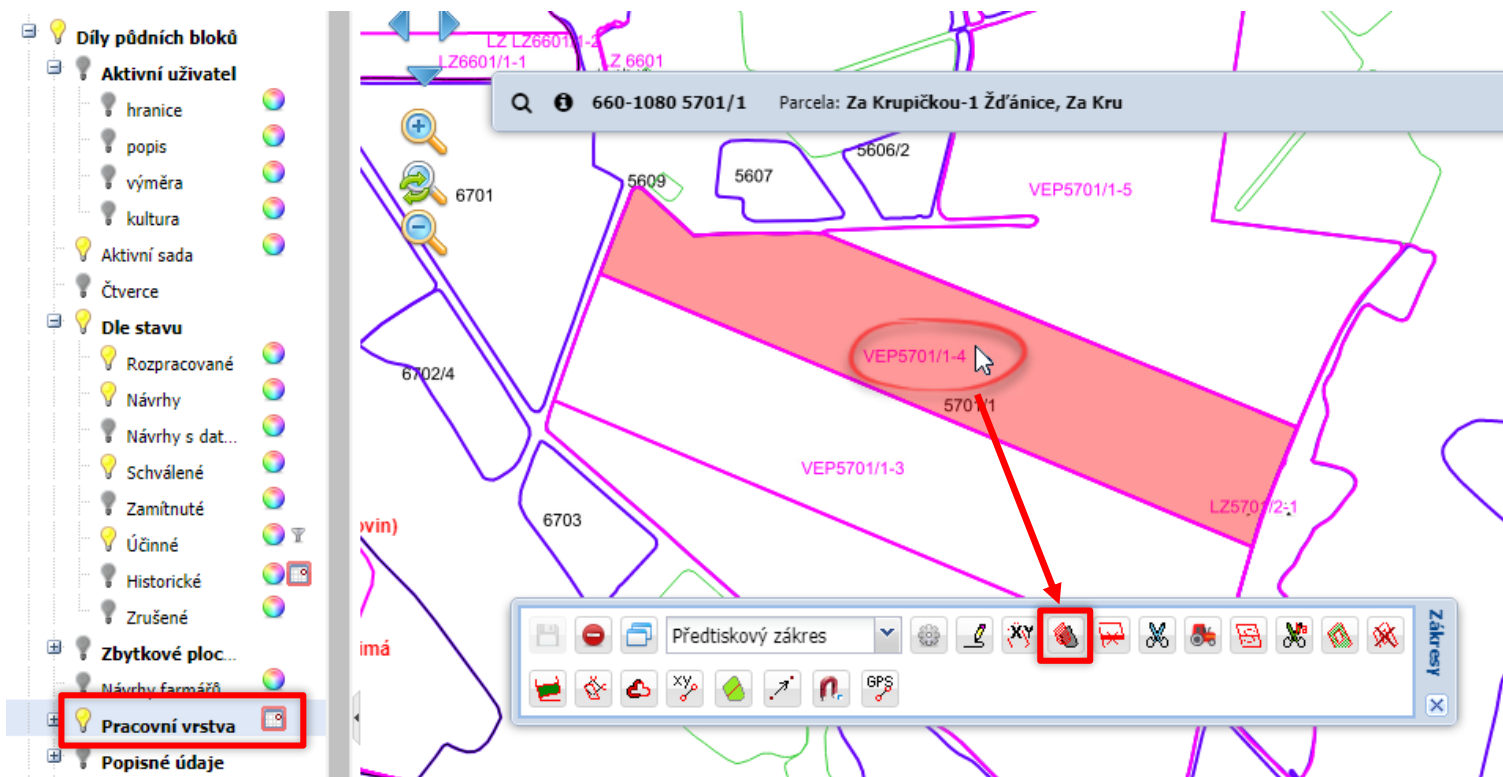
Díly půdních bloků
Aktivní uživatel
hranice
popis
výměra
kultura
Aktivní sada
Čtverce
Dle stavu
Rozpracované
Návrhy
Návrhy s dat...
Schválené
Zamítnuté
Účinné
Historické
Zrušené
Zbytkové ploc...
Návrhy farmářů
Pracovní vrstva
Popisné údaje

LZ LZ6601/1-2
LZ6601/1-1
LZ 6601
660-1080 5701/1
Parcela: Za Krupičkou-1 Žďánice, Za Kru
5606/2
5607
5609
6701
VEP5701/1-5
VEP5701/1-4
6702/4
5701/1
VEP5701/1-3
LZ5701/2-1
6703
ovin)
imá

Předtiskový zákres
XY
xy
GPS
Zákresy